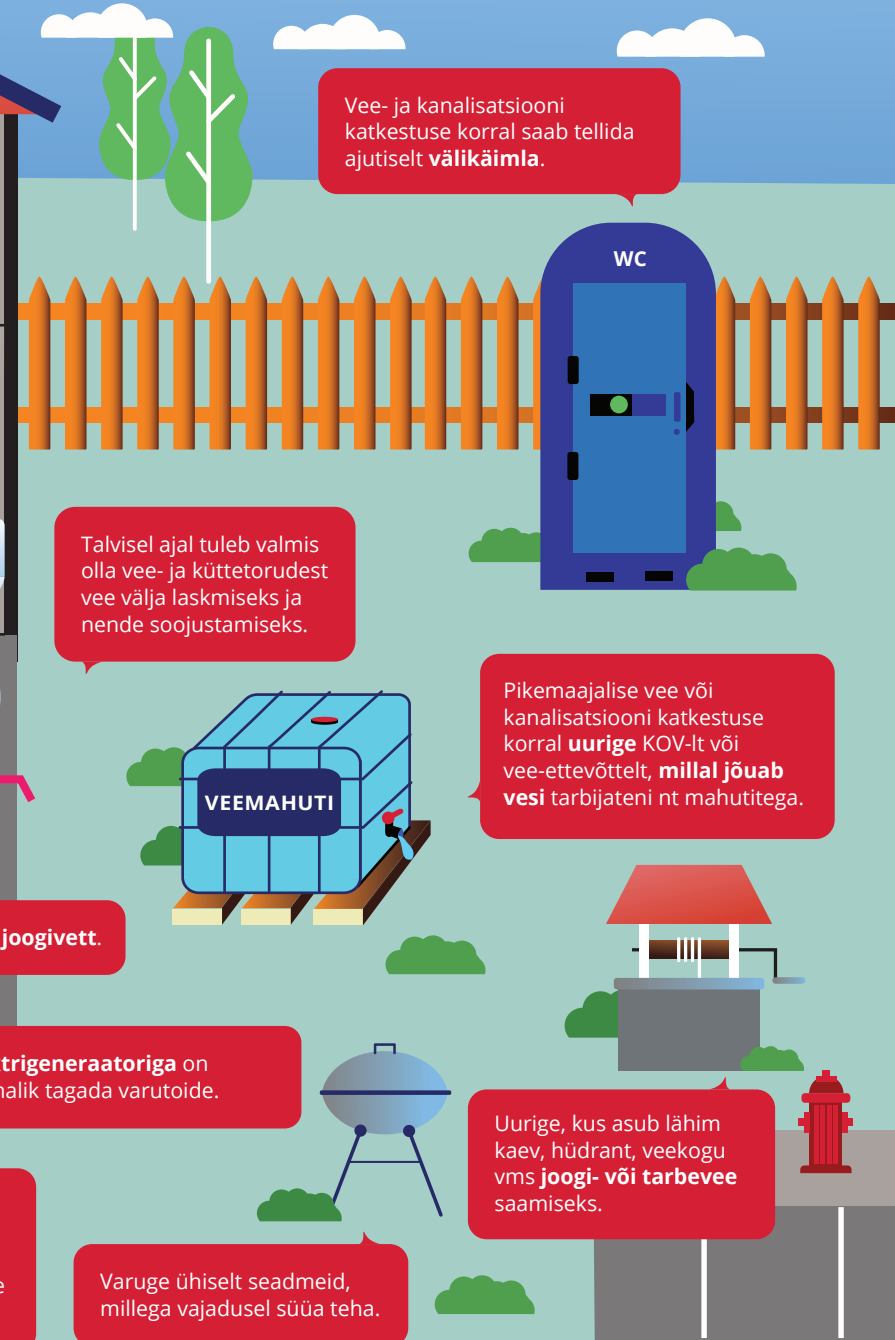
Vee- ja kanalisatsiooni katkestuse korral saab tellida ajutiselt **välikäimla**.

WC

Talvisel ajal tuleb valmis olla vee- ja küttetorudest vee välja laskmiseks ja nende soojustamiseks.

Pikemaajalise vee või kanalisatsiooni katkestuse korral **uurige** KOV-lt või vee-ettevõttelt, **millal jõuab vesi** tarbijateni nt mahutitega.

VEEMAHUTI

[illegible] **joogivett**.

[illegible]**trigeneraatoriga** on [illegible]malik tagada varutoide.

Uurige, kus asub lähim kaev, hüdrant, veekogu vms **joogi- või tarbevee** saamiseks.

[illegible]e

Varuge ühiselt seadmeid, millega vajadusel süüa teha.